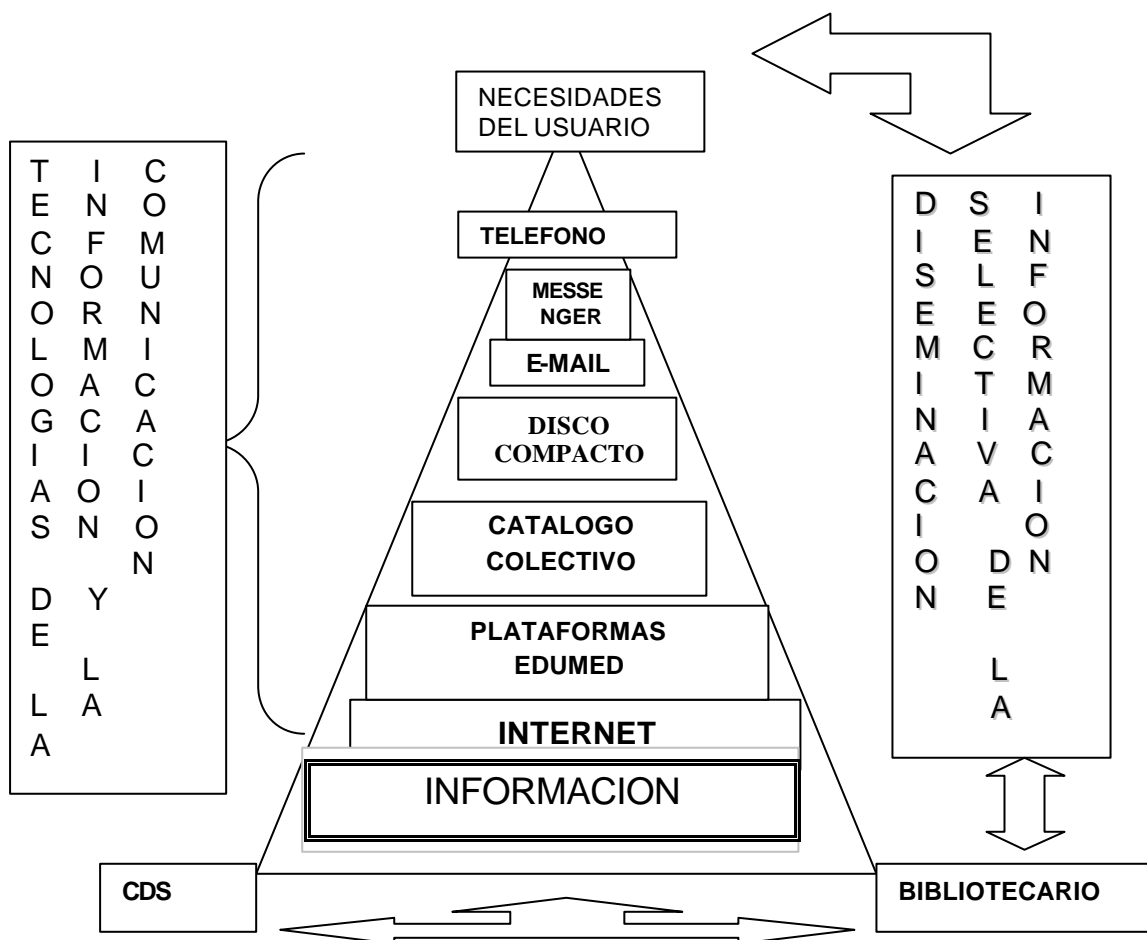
NECESIDADES DEL USUARIO

TECNOLOGIAS DE LA INFORMACION Y LA COMUNICACION

TELEFONO

MESSENGER

E-MAIL

DISCO COMPACTO

CATALOGO COLECTIVO

PLATAFORMAS EDUMED

INTERNET

INFORMACION

DISEMINACION SELECTIVA DE LA INFORMACION

CDS

BIBLIOTECARIO